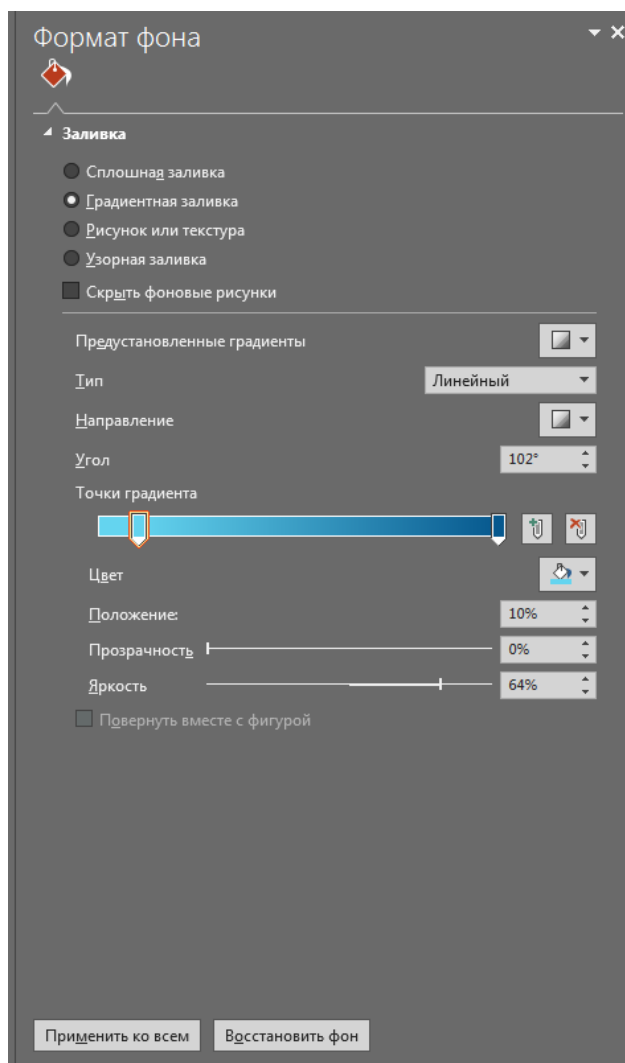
Формат фона

Заливка

Сплошная заливка

Градиентная заливка

Рисунок или текстура

Узорная заливка

Скрыть фоновые рисунки

Предустановленные градиенты

Тип Линейный

Направление

Угол 102°

Точки градиента

Цвет

Положение: 10%

Прозрачность 0%

Яркость 64%

Повернуть вместе с фигурой

Применить ко всем

Восстановить фон